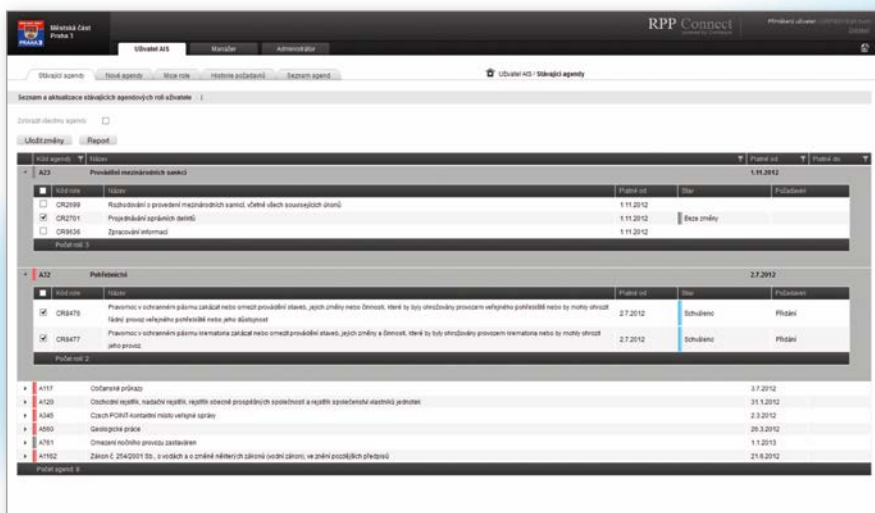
Městská část Praha 3

PRAHA 3

Uživatel AIS Manažer Administrátor

RPP Connect

Přihlášený uživatel: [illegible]

Odhlásit

Stávající agendy Nové agendy Moje role Historie požadavků Seznam agend

Uživatel AIS / Stávající agendy

Seznam a aktualizace stávajících agendových rolí uživatele : |

Zobrazit všechny agendy

Uložit změny Report

| Kód agendy | Název | Platné od | Platné do |
|---|---|---|---|
| A23 | Provádění mezinárodních sankcí | 1.11.2012 | |

| | Kód role | Název | Platné od | Stav | Požadavek |
|---|---|---|---|---|---|
| ☐ | CR2699 | Rozhodování o provedení mezinárodních sankcí, včetně všech souvisejících úkonů | 1.11.2012 | | |
| ☑ | CR2701 | Projednávání správních deliktů | 1.11.2012 | Beze změny | |
| ☐ | CR9636 | Zpracování informací | 1.11.2012 | | |

Počet rolí: 3

| Kód agendy | Název | Platné od | Platné do |
|---|---|---|---|
| A32 | Pohřebnictví | 2.7.2012 | |

| | Kód role | Název | Platné od | Stav | Požadavek |
|---|---|---|---|---|---|
| ☑ | CR8476 | Pravomoc v ochranném pásmu zakázat nebo omezit provádění staveb, jejich změny nebo činnosti, které by byly ohrožovány provozem veřejného pohřebiště nebo by mohly ohrozit řádný provoz veřejného pohřebiště nebo jeho důstojnost | 2.7.2012 | Schváleno | Přidání |
| ☑ | CR8477 | Pravomoc v ochranném pásmu krematoria zakázat nebo omezit provádění staveb, jejich změny a činnosti, které by byly ohrožovány provozem krematoria nebo by mohly ohrozit jeho provoz | 2.7.2012 | Schváleno | Přidání |

Počet rolí: 2

| Kód agendy | Název | Platné od | Platné do |
|---|---|---|---|
| A117 | Občanské průkazy | 3.7.2012 | |
| A120 | Obchodní rejstřík, nadační rejstřík, rejstřík obecně prospěšných společností a rejstřík společenství vlastníků jednotek | 31.1.2012 | |
| A345 | Czech POINT-kontaktní místo veřejné správy | 2.3.2012 | |
| A560 | Geologické práce | 26.3.2012 | |
| A761 | Omezení nočního provozu zastaváren | 1.1.2013 | |
| A1162 | Zákon č. 254/2001 Sb., o vodách a o změně některých zákonů (vodní zákon), ve znění pozdějších předpisů | 21.6.2012 | |

Počet agend: 8